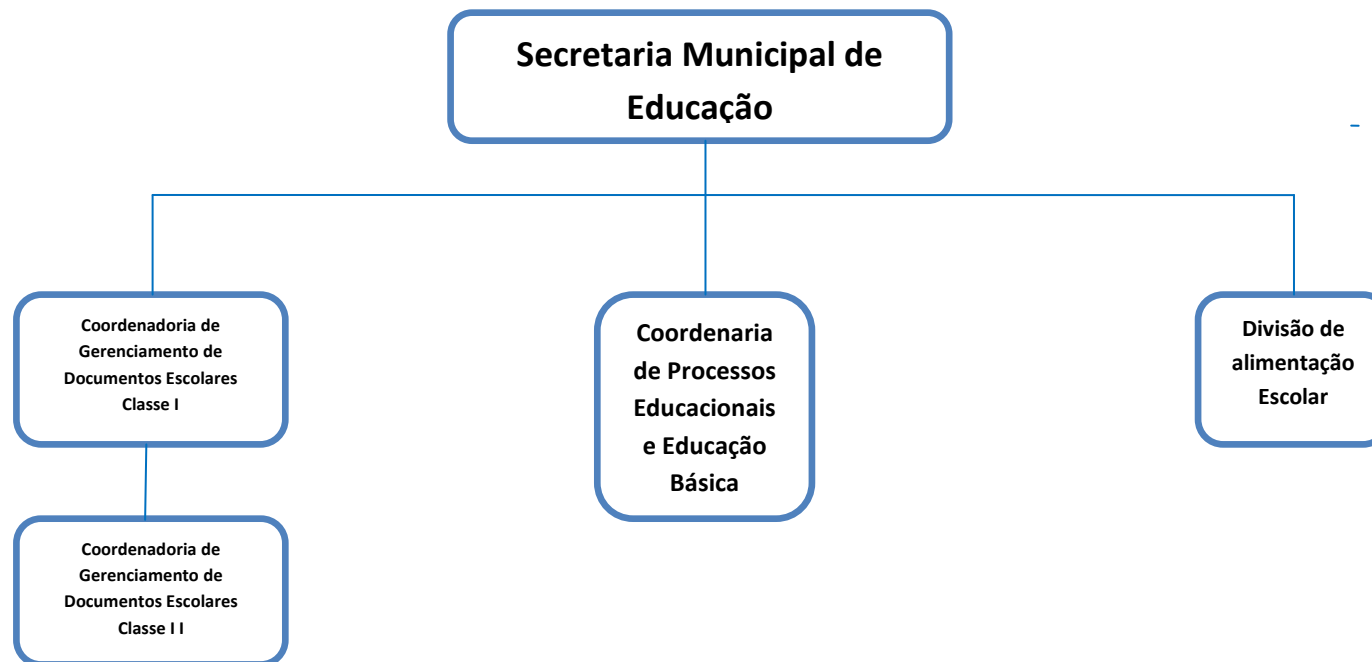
Secretaria Municipal de Educação

Coordenadoria de Gerenciamento de Documentos Escolares Classe I

Coordenaria de Processos Educacionais e Educação Básica

Divisão de alimentação Escolar

Coordenadoria de Gerenciamento de Documentos Escolares Classe I I